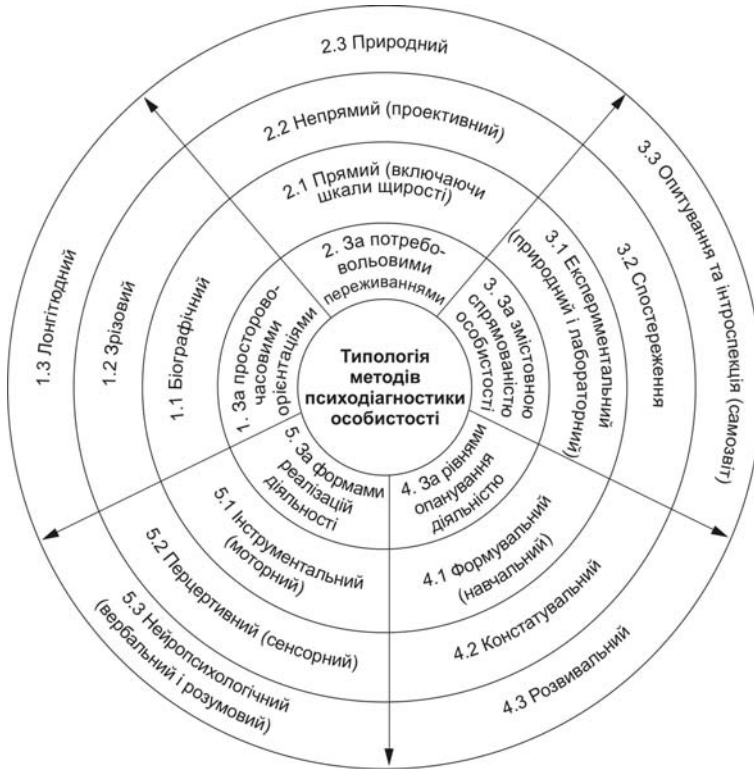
Типологія методів психодіагностики особистості

1. За просторово-часовими орієнтаціями
1.1 Біографічний
1.2 Зрізовий
1.3 Лонгітюдний

2. За потребо-вольовими переживаннями
2.1 Прямий (включаючи шкали щирості)
2.2 Непрямий (проективний)
2.3 Природний

3. За змістовною спрямованістю особистості
3.1 Експериментальний (природний і лабораторний)
3.2 Спостереження
3.3 Опитування та інтроспекція (самозвіт)

4. За рівнями опанування діяльністю
4.1 Формувальний (навчальний)
4.2 Констатувальний
4.3 Розвивальний

5. За формами реалізацій діяльності
5.1 Інструментальний (моторний)
5.2 Перцертивний (сенсорний)
5.3 Нейропсихологічний (вербальний і розумовий)